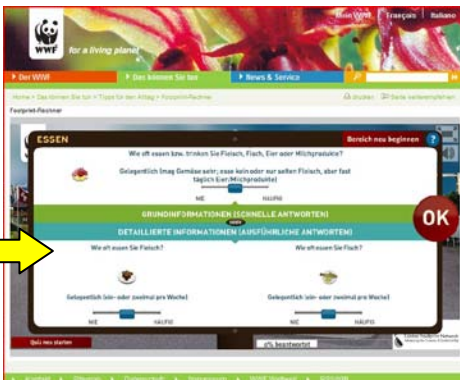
WWF

for a living planet

Mein WWF | Français | Italiano

Der WWF

Das können Sie tun

News & Service

Home > Das können Sie tun > Tipps für den Alltag > Footprint-Rechner

drucken

Seite weiterempfehlen

Footprint-Rechner

ESSEN

Bereich neu beginnen

?

Wie oft essen bzw. trinken Sie Fleisch, Fisch, Eier oder Milchprodukte?

Gelegentlich (mag Gemüse sehr; esse kein oder nur selten Fleisch, aber fast täglich Eier/Milchprodukte)

NIE

HÄUFIG

GRUNDINFORMATIONEN (SCHNELLE ANTWORTEN)

DETAILLIERTE INFORMATIONEN (AUSFÜHRLICHE ANTWORTEN)

OK

Wie oft essen Sie Fleisch?

Gelegentlich (ein- oder zweimal pro Woche)

NIE

HÄUFIG

Wie oft essen Sie Fisch?

Gelegentlich (ein- oder zweimal pro Woche)

NIE

HÄUFIG

Quiz neu starten

0% beantwortet